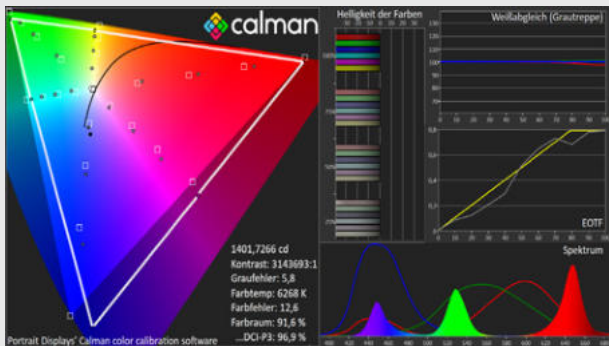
calman

Helligkeit der Farben

Weißabgleich (Grautreppe)

EOTF

Spektrum

1401,7266 cd
Kontrast: 3143693:1
Graufehler: 5,8
Farbtemp: 6268 K
Farbfehler: 12,6
Farbraum: 91,6 %
...DCI-P3: 96,9 %

Portrait Displays' Calman color calibration software